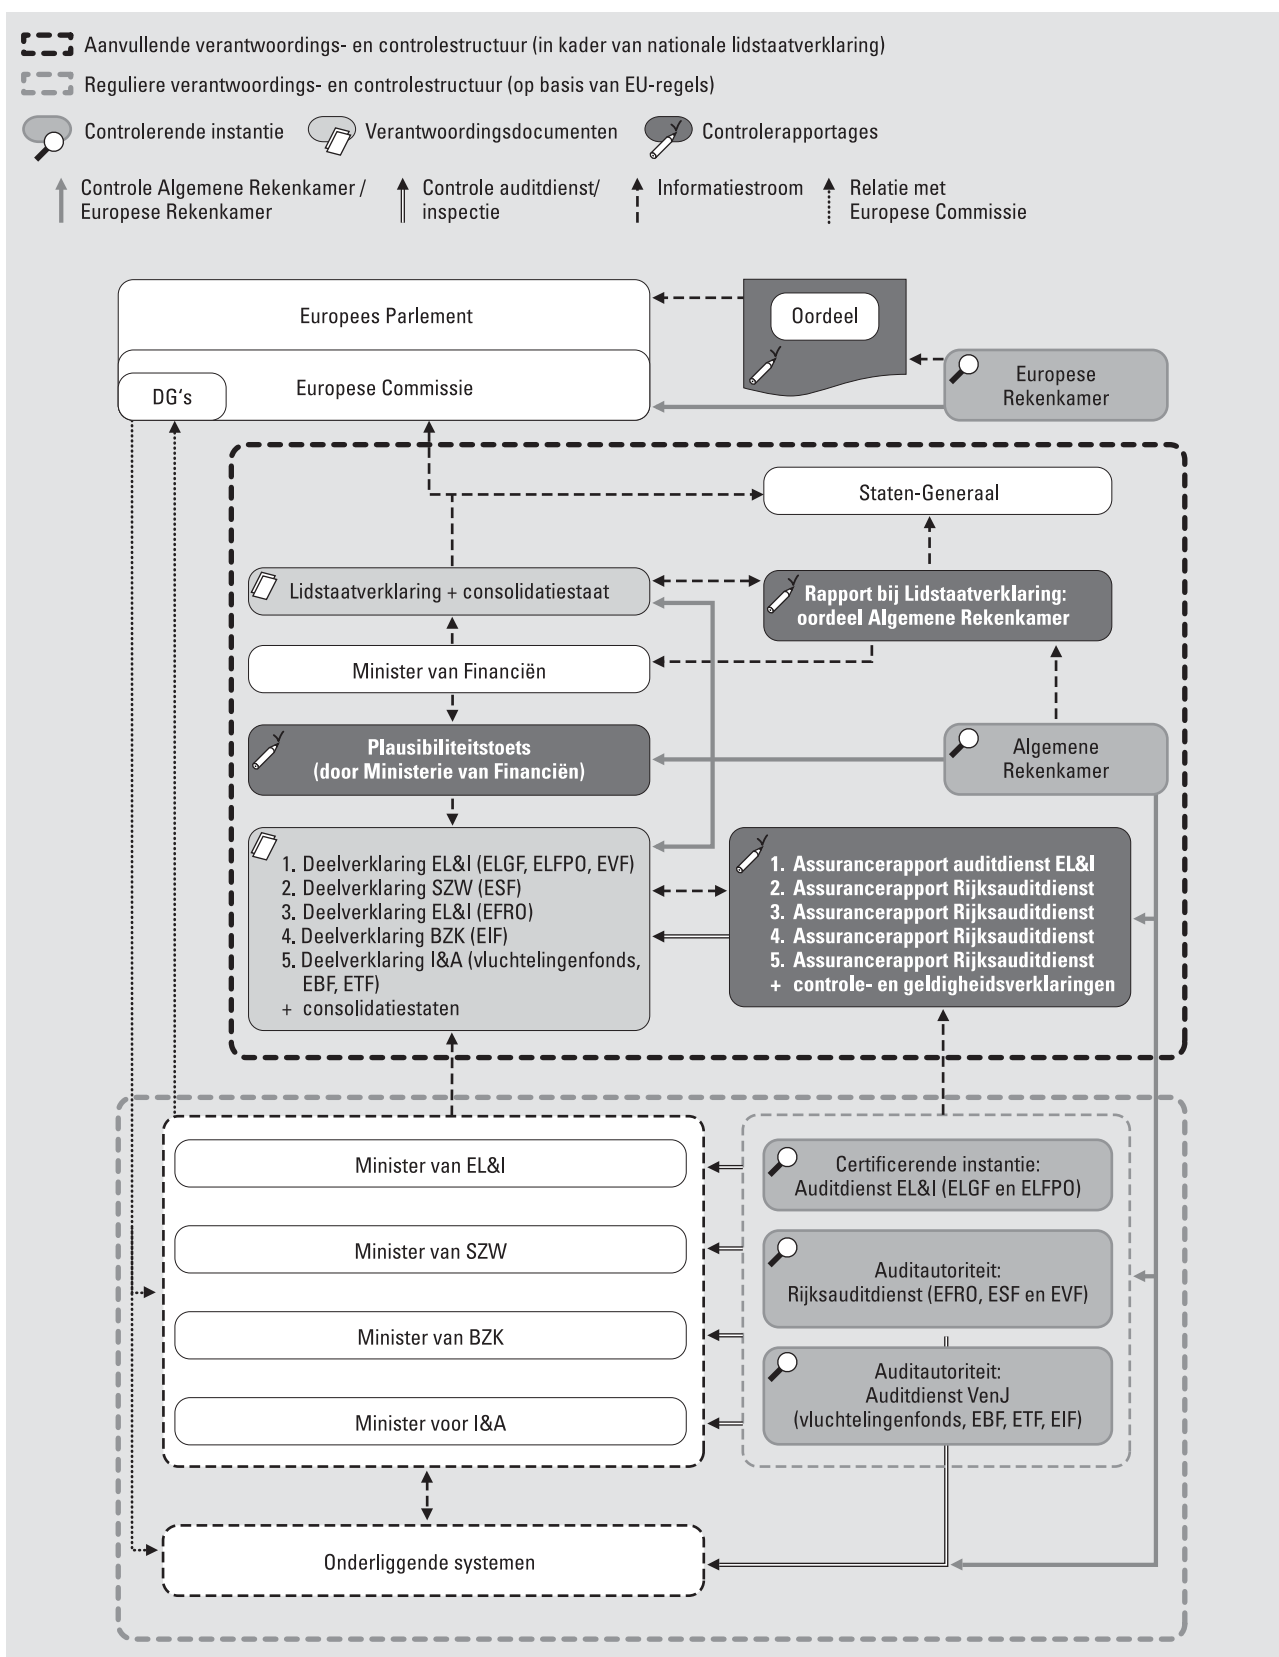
Aanvullende verantwoordings- en controlestructuur (in kader van nationale lidstaatverklaring)

Reguliere verantwoordings- en controlestructuur (op basis van EU-regels)

Controlerende instantie

Verantwoordingsdocumenten

Controlerapportages

Controle Algemene Rekenkamer / Europese Rekenkamer

Controle auditdienst/ inspectie

Informatiestroom

Relatie met Europese Commissie

Europees Parlement

Oordeel

Europese Commissie

DG's

Europese Rekenkamer

Staten-Generaal

Lidstaatverklaring + consolidatiestaat

Rapport bij Lidstaatverklaring: oordeel Algemene Rekenkamer

Minister van Financiën

Plausibiliteitstoets (door Ministerie van Financiën)

Algemene Rekenkamer

1. Deelverklaring EL&I (ELGF, ELFPO, EVF)
2. Deelverklaring SZW (ESF)
3. Deelverklaring EL&I (EFRO)
4. Deelverklaring BZK (EIF)
5. Deelverklaring I&A (vluchtelingenfonds, EBF, ETF)
+ consolidatiestaten

1. Assurancerapport auditdienst EL&I
2. Assurancerapport Rijksauditdienst
3. Assurancerapport Rijksauditdienst
4. Assurancerapport Rijksauditdienst
5. Assurancerapport Rijksauditdienst
+ controle- en geldigheidsverklaringen

Minister van EL&I

Certificerende instantie: Auditdienst EL&I (ELGF en ELFPO)

Minister van SZW

Auditautoriteit: Rijksauditdienst (EFRO, ESF en EVF)

Minister van BZK

Auditautoriteit: Auditdienst VenJ (vluchtelingenfonds, EBF, ETF, EIF)

Minister voor I&A

Onderliggende systemen